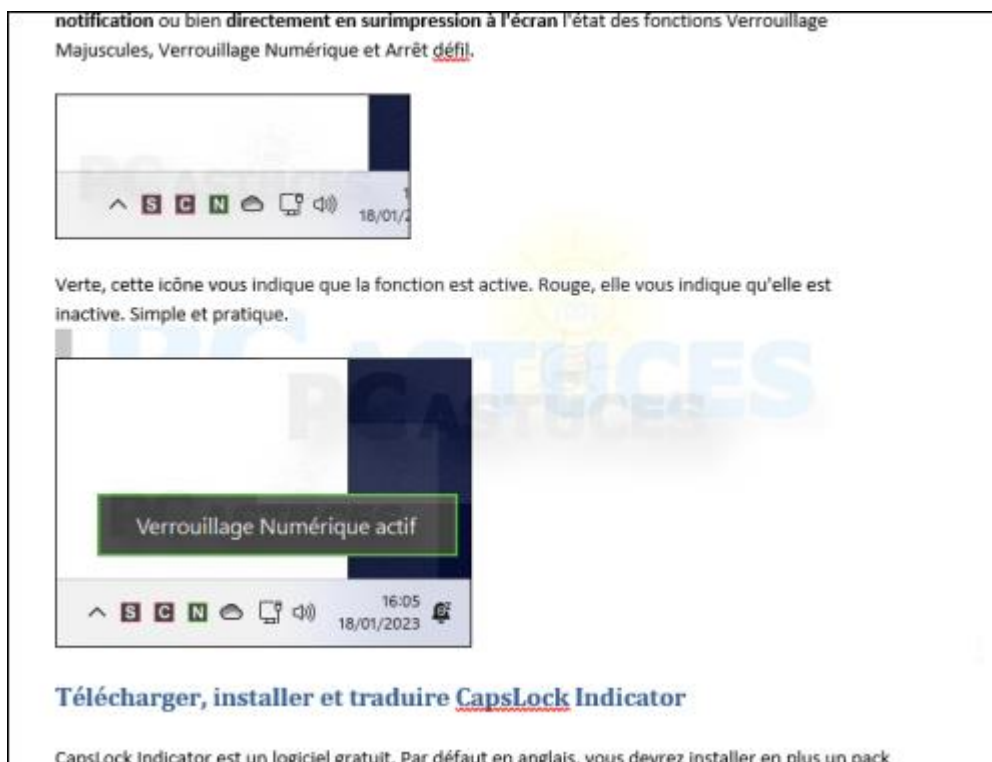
notification ou bien directement en surimpression à l'écran l'état des fonctions Verrouillage Majuscules, Verrouillage Numérique et Arrêt défil.

S C N 18/01/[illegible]

Verte, cette icône vous indique que la fonction est active. Rouge, elle vous indique qu'elle est inactive. Simple et pratique.

PC ASTUCES

Verrouillage Numérique actif

S C N 16:05 18/01/2023

Télécharger, installer et traduire CapsLock Indicator

CapsLock Indicator est un logiciel gratuit. Par défaut en anglais, vous devrez installer en plus un pack